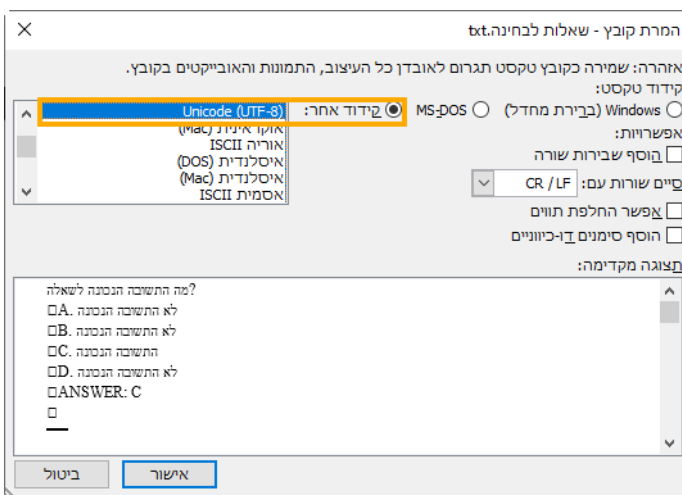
המרת קובץ - שאלות לבחינה.txt

אזהרה: שמירה כקובץ טקסט תגרום לאובדן כל העיצוב, התמונות והאובייקטים בקובץ.
קידוד טקסט:
Windows (ברירת מחדל)
MS-DOS
קידוד אחר:
Unicode (UTF-8)
אוקראינית (Mac)
אוריה ISCII
איסלנדית (DOS)
איסלנדית (Mac)
אסמית ISCII
אפשרויות:
הוסף שבירות שורה
סיים שורות עם: CR / LF
אפשר החלפת תווים
הוסף סימנים דו-כיווניים
תצוגה מקדימה:
מה התשובה הנכונה לשאלה?
A. לא התשובה הנכונה
B. לא התשובה הנכונה
C. התשובה הנכונה
D. לא התשובה הנכונה
ANSWER: C

אישור
ביטול